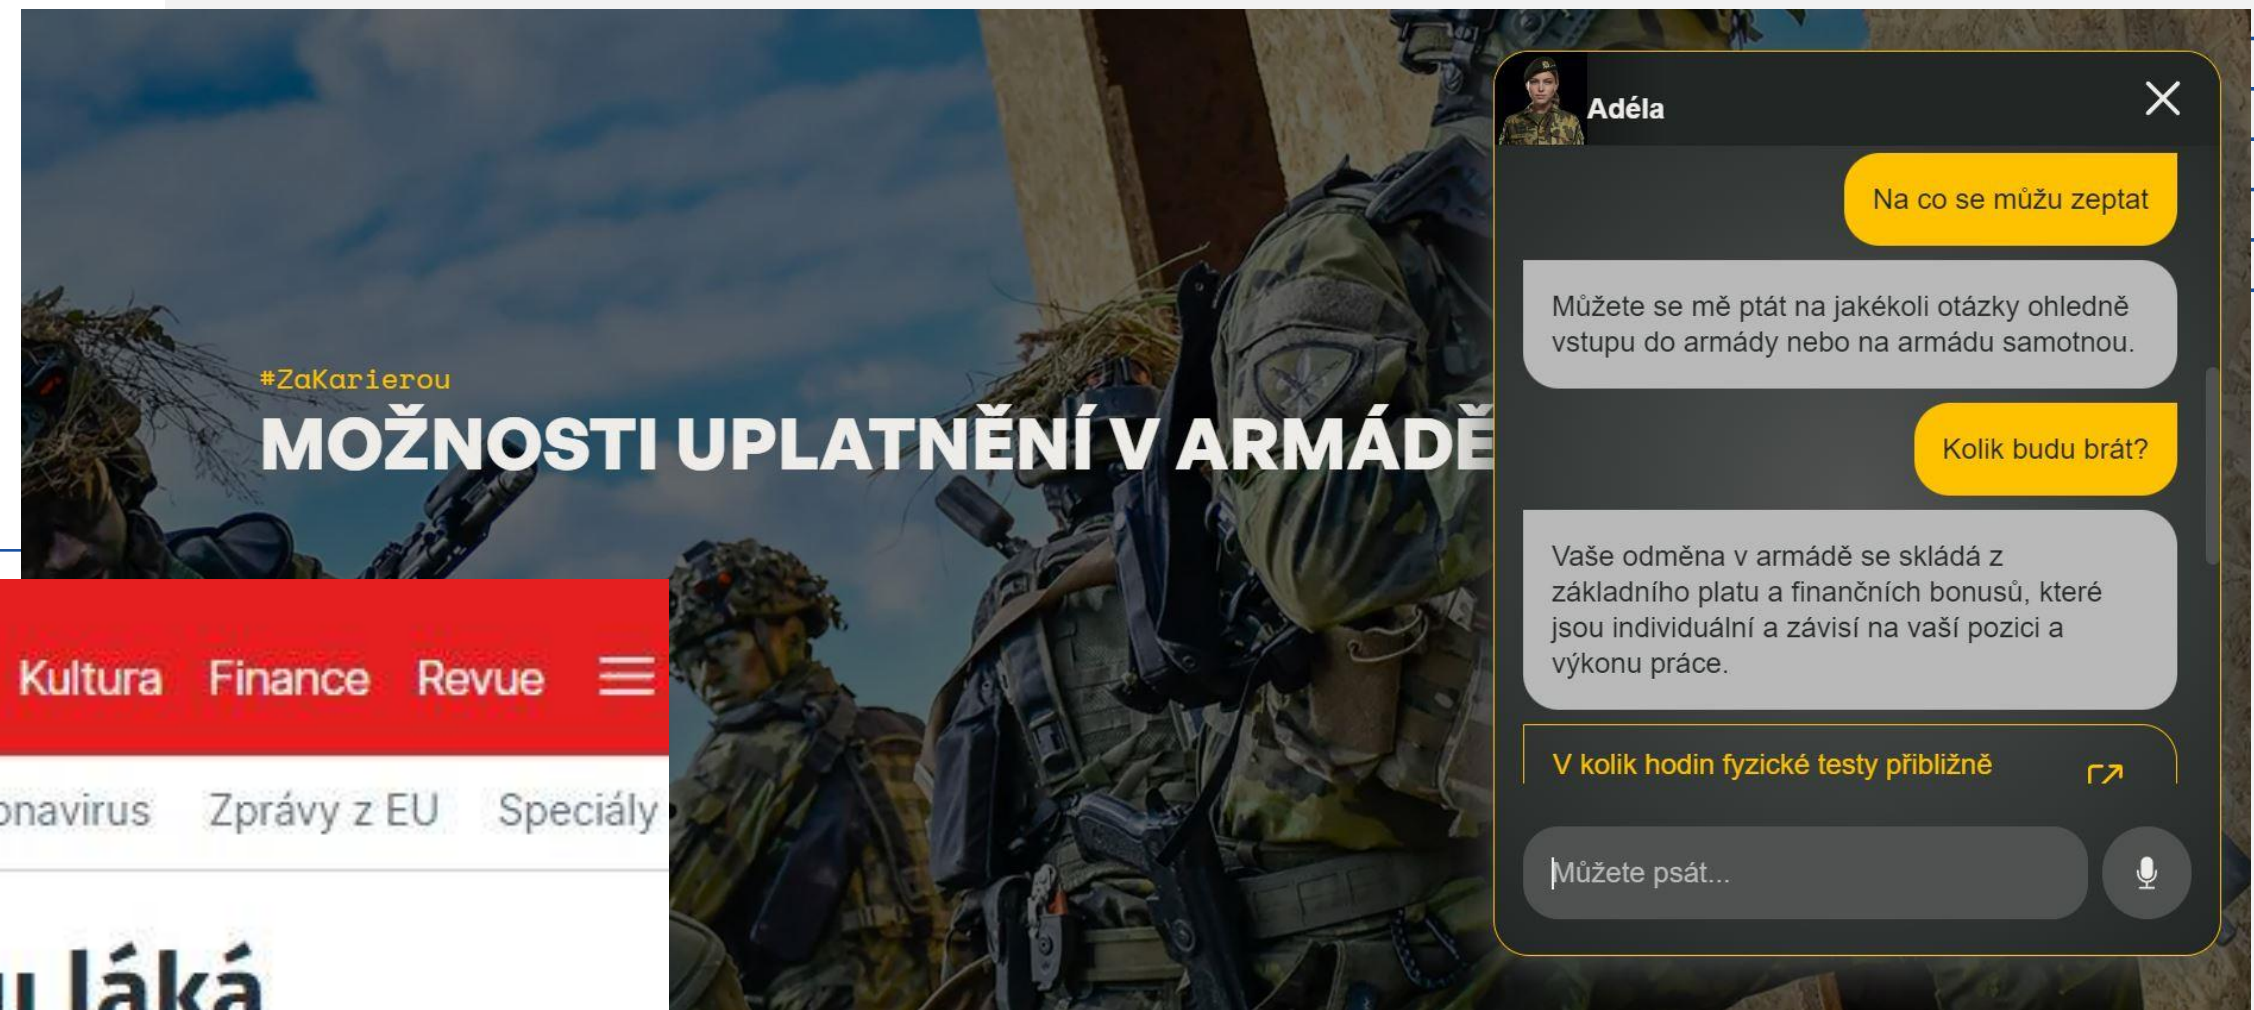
#ZaKarierou
MOŽNOSTI UPLATNĚNÍ V ARMÁDĚ

Adéla

Na co se můžu zeptat

Můžete se mě ptát na jakékoli otázky ohledně vstupu do armády nebo na armádu samotnou.

Kolik budu brát?

Vaše odměna v armádě se skládá z základního platu a finančních bonusů, které jsou individuální a závisí na vaší pozici a výkonu práce.

V kolik hodin fyzické testy přibližně

Můžete psát...

Kultura Finance Revue

onavirus Zprávy z EU Speciály

u láká